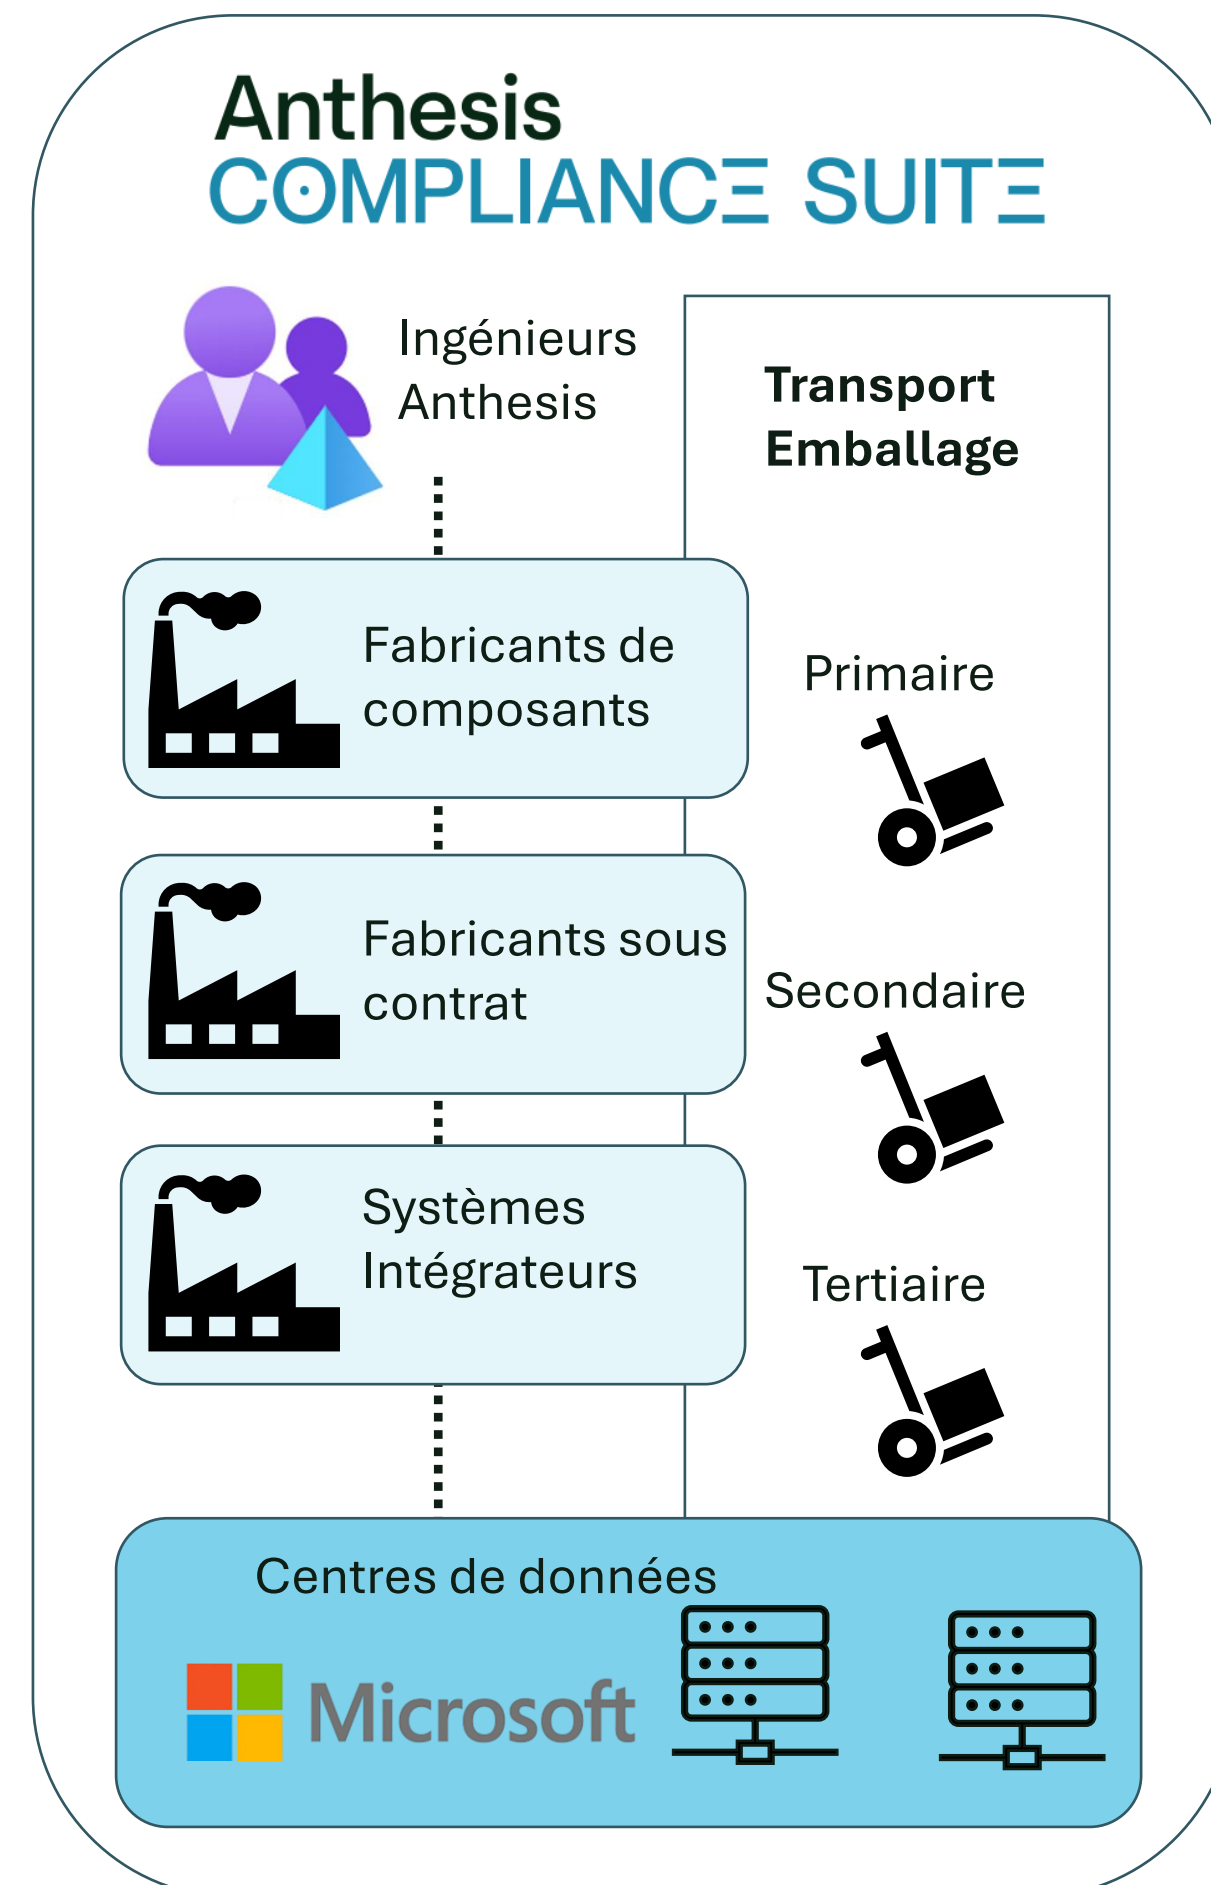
Anthesis
COMPLIANCΞ SUITΞ

Ingénieurs Anthesis

Transport Emballage

Fabricants de composants

Primaire

Fabricants sous contrat

Secondaire

Systèmes Intégrateurs

Tertiaire

Centres de données

Microsoft